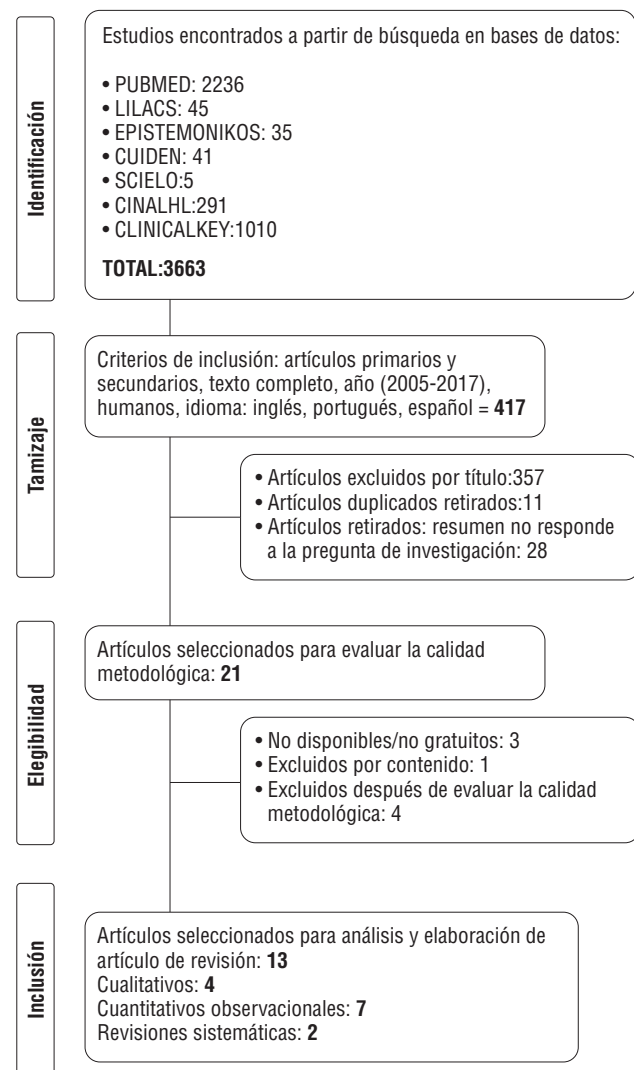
Identificación

Estudios encontrados a partir de búsqueda en bases de datos:

• PUBMED: 2236
• LILACS: 45
• EPISTEMONIKOS: 35
• CUIDEN: 41
• SCIELO:5
• CINALHL:291
• CLINICALKEY:1010

**TOTAL:3663**

Tamizaje

Criterios de inclusión: artículos primarios y secundarios, texto completo, año (2005-2017), humanos, idioma: inglés, portugués, español = **417**

• Artículos excluidos por título:357
• Artículos duplicados retirados:11
• Artículos retirados: resumen no responde a la pregunta de investigación: 28

Elegibilidad

Artículos seleccionados para evaluar la calidad metodológica: **21**

• No disponibles/no gratuitos: 3
• Excluidos por contenido: 1
• Excluidos después de evaluar la calidad metodológica: 4

Inclusión

Artículos seleccionados para análisis y elaboración de artículo de revisión: **13**
Cualitativos: **4**
Cuantitativos observacionales: **7**
Revisiones sistemáticas: **2**